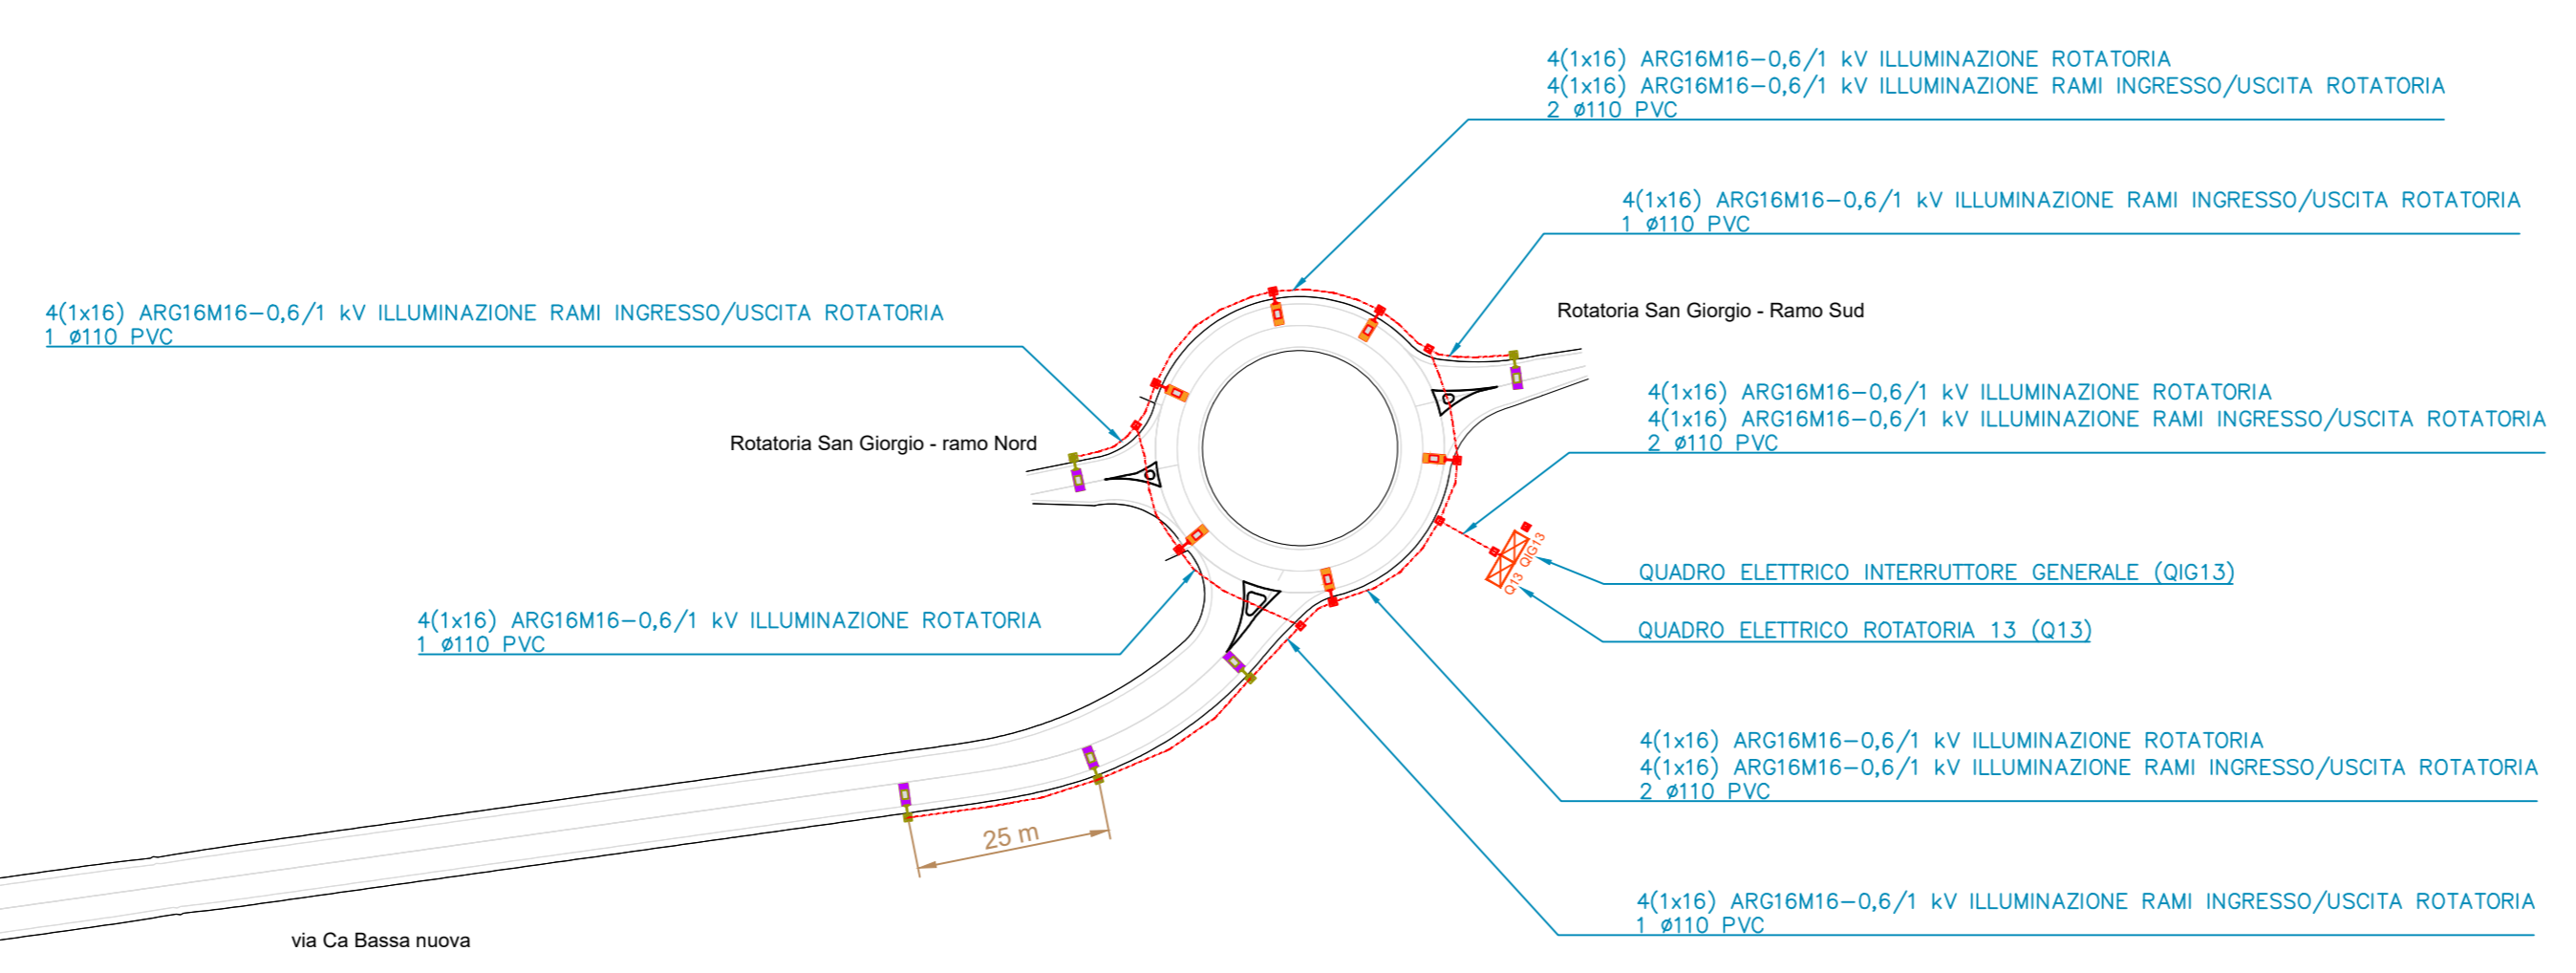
4(1x16) ARG16M16–0,6/1 kV ILLUMINAZIONE ROTATORIA
4(1x16) ARG16M16–0,6/1 kV ILLUMINAZIONE RAMI INGRESSO/USCITA ROTATORIA
2 ø110 PVC

4(1x16) ARG16M16–0,6/1 kV ILLUMINAZIONE RAMI INGRESSO/USCITA ROTATORIA
1 ø110 PVC

4(1x16) ARG16M16–0,6/1 kV ILLUMINAZIONE RAMI INGRESSO/USCITA ROTATORIA
1 ø110 PVC

Rotatoria San Giorgio - Ramo Sud

4(1x16) ARG16M16–0,6/1 kV ILLUMINAZIONE ROTATORIA
4(1x16) ARG16M16–0,6/1 kV ILLUMINAZIONE RAMI INGRESSO/USCITA ROTATORIA
2 ø110 PVC

Rotatoria San Giorgio - ramo Nord

Q13 QIG13

QUADRO ELETTRICO INTERRUTTORE GENERALE (QIG13)

4(1x16) ARG16M16–0,6/1 kV ILLUMINAZIONE ROTATORIA
1 ø110 PVC

QUADRO ELETTRICO ROTATORIA 13 (Q13)

4(1x16) ARG16M16–0,6/1 kV ILLUMINAZIONE ROTATORIA
4(1x16) ARG16M16–0,6/1 kV ILLUMINAZIONE RAMI INGRESSO/USCITA ROTATORIA
2 ø110 PVC

25 m

4(1x16) ARG16M16–0,6/1 kV ILLUMINAZIONE RAMI INGRESSO/USCITA ROTATORIA
1 ø110 PVC

via Ca Bassa nuova